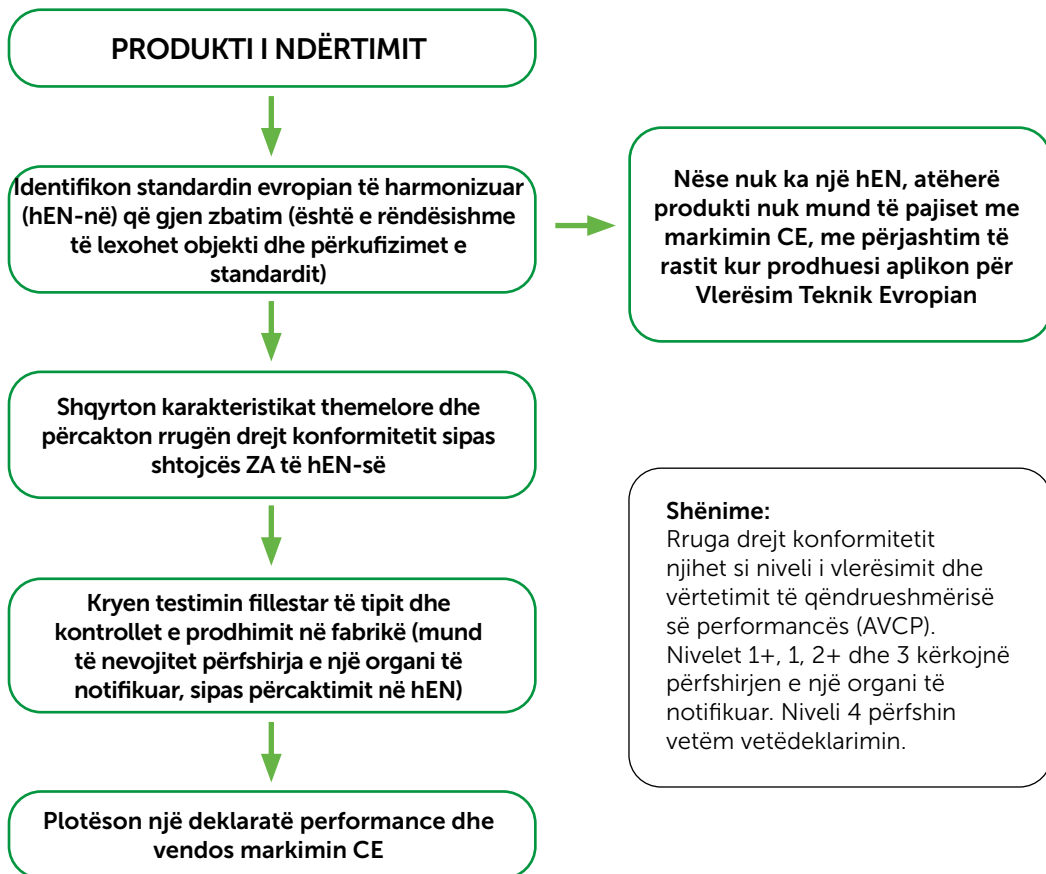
PRODUKTI I NDËRTIMIT

Identifikon standardin evropian të harmonizuar (hEN-në) që gjen zbatim (është e rëndësishme të lexohet objekti dhe përkufizimet e standardit)

Nëse nuk ka një hEN, atëherë produkti nuk mund të pajiset me markimin CE, me përjashtim të rastit kur prodhuesi aplikon për Vlerësim Teknik Evropian

Shqyrton karakteristikat themelore dhe përcakton rrugën drejt konformitetit sipas shtojcës ZA të hEN-së

Shënime:
Rruga drejt konformitetit njihet si niveli i vlerësimit dhe vërtetimit të qëndrueshmërisë së performancës (AVCP). Nivelet 1+, 1, 2+ dhe 3 kërkojnë përfshirjen e një organi të notifikuar. Niveli 4 përfshin vetëm vetëdeklarimin.

Kryen testimin fillestar të tipit dhe kontrollet e prodhimit në fabrikë (mund të nevojitet përfshirja e një organi të notifikuar, sipas përcaktimit në hEN)

Plotëson një deklaratë performance dhe vendos markimin CE